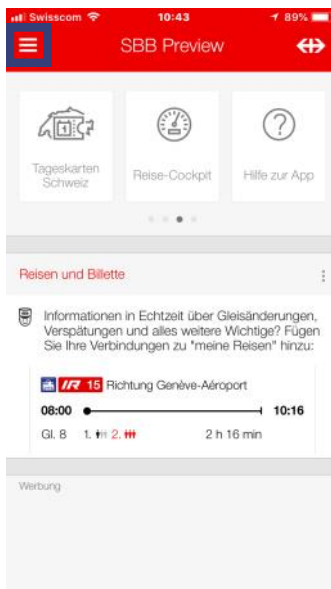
Swisscom 10:43 89%

SBB Preview

Tageskarten Schweiz

Reise-Cockpit

Hilfe zur App

Reisen und Billette

Informationen in Echtzeit über Gleisänderungen, Verspätungen und alles weitere Wichtige? Fügen Sie Ihre Verbindungen zu "meine Reisen" hinzu:

IR 15 Richtung Genève-Aéroport

08:00

10:16

Gl. 8

1.

2.

2 h 16 min

Werbung